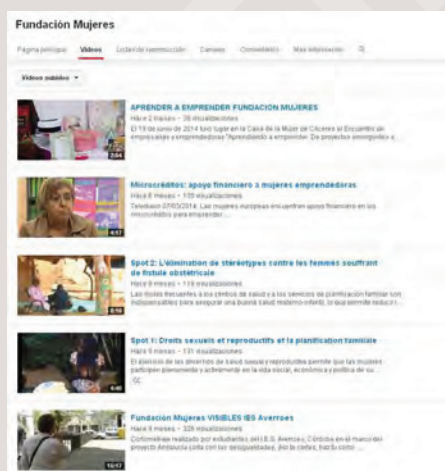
Fundación Mujeres

Página principal Vídeos Listas de reproducción Canales Comentarios Más información

Vídeos subidos

APRENDER A EMPRENDER FUNDACION MUJERES
Hace 2 meses • 38 visualizaciones
El 19 de junio de 2014 tuvo lugar en la Casa de la Mujer de Cáceres el Encuentro de empresarias y emprendedoras "Aprendiendo a emprender. De proyectos emergentes a ...
3:04

Microcréditos: apoyo financiero a mujeres emprendedoras
Hace 8 meses • 109 visualizaciones
Teleduero 07/03/2014. Las mujeres europeas encuentran apoyo financiero en los microcréditos para emprender ...
4:57

Spot 2: L'élimination de stéréotypes contre les femmes souffrant de fistule obstétricale
Hace 9 meses • 116 visualizaciones
Las visitas frecuentes a los centros de salud y a los servicios de planificación familiar son indispensables para asegurar una buena salud materno-infantil, lo que permite reducir l...
0:16

Spot 1: Droits sexuels et reproductifs et la planification familiale
Hace 9 meses • 131 visualizaciones
El ejercicio de los derechos de salud sexual y reproductiva permite que las mujeres participen plenamente y activamente en la vida social, económica y política de su ...
CC
4:40

Fundación Mujeres VISIBLES IBS Averroes
Hace 9 meses • 328 visualizaciones
Cortometraje realizado por estudiantes del I.E.S. Averroes, Córdoba en el marco del proyecto Andalucía contra con las desigualdades, por la carles, hacia como ...
10:17